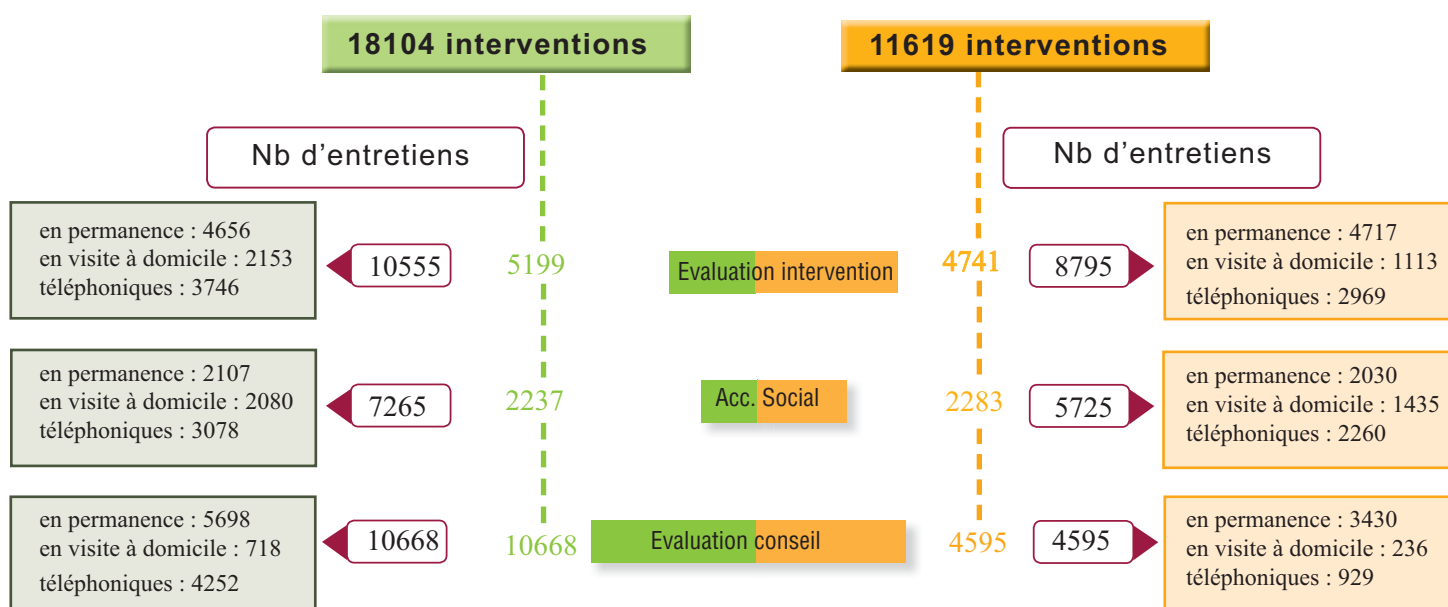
18104 interventions

11619 interventions

Nb d'entretiens

Nb d'entretiens

en permanence : 4656
en visite à domicile : 2153
téléphoniques : 3746

10555

5199

Evaluation intervention

4741

8795

en permanence : 4717
en visite à domicile : 1113
téléphoniques : 2969

en permanence : 2107
en visite à domicile : 2080
téléphoniques : 3078

7265

2237

Acc. Social

2283

5725

en permanence : 2030
en visite à domicile : 1435
téléphoniques : 2260

en permanence : 5698
en visite à domicile : 718
téléphoniques : 4252

10668

10668

Evaluation conseil

4595

4595

en permanence : 3430
en visite à domicile : 236
téléphoniques : 929